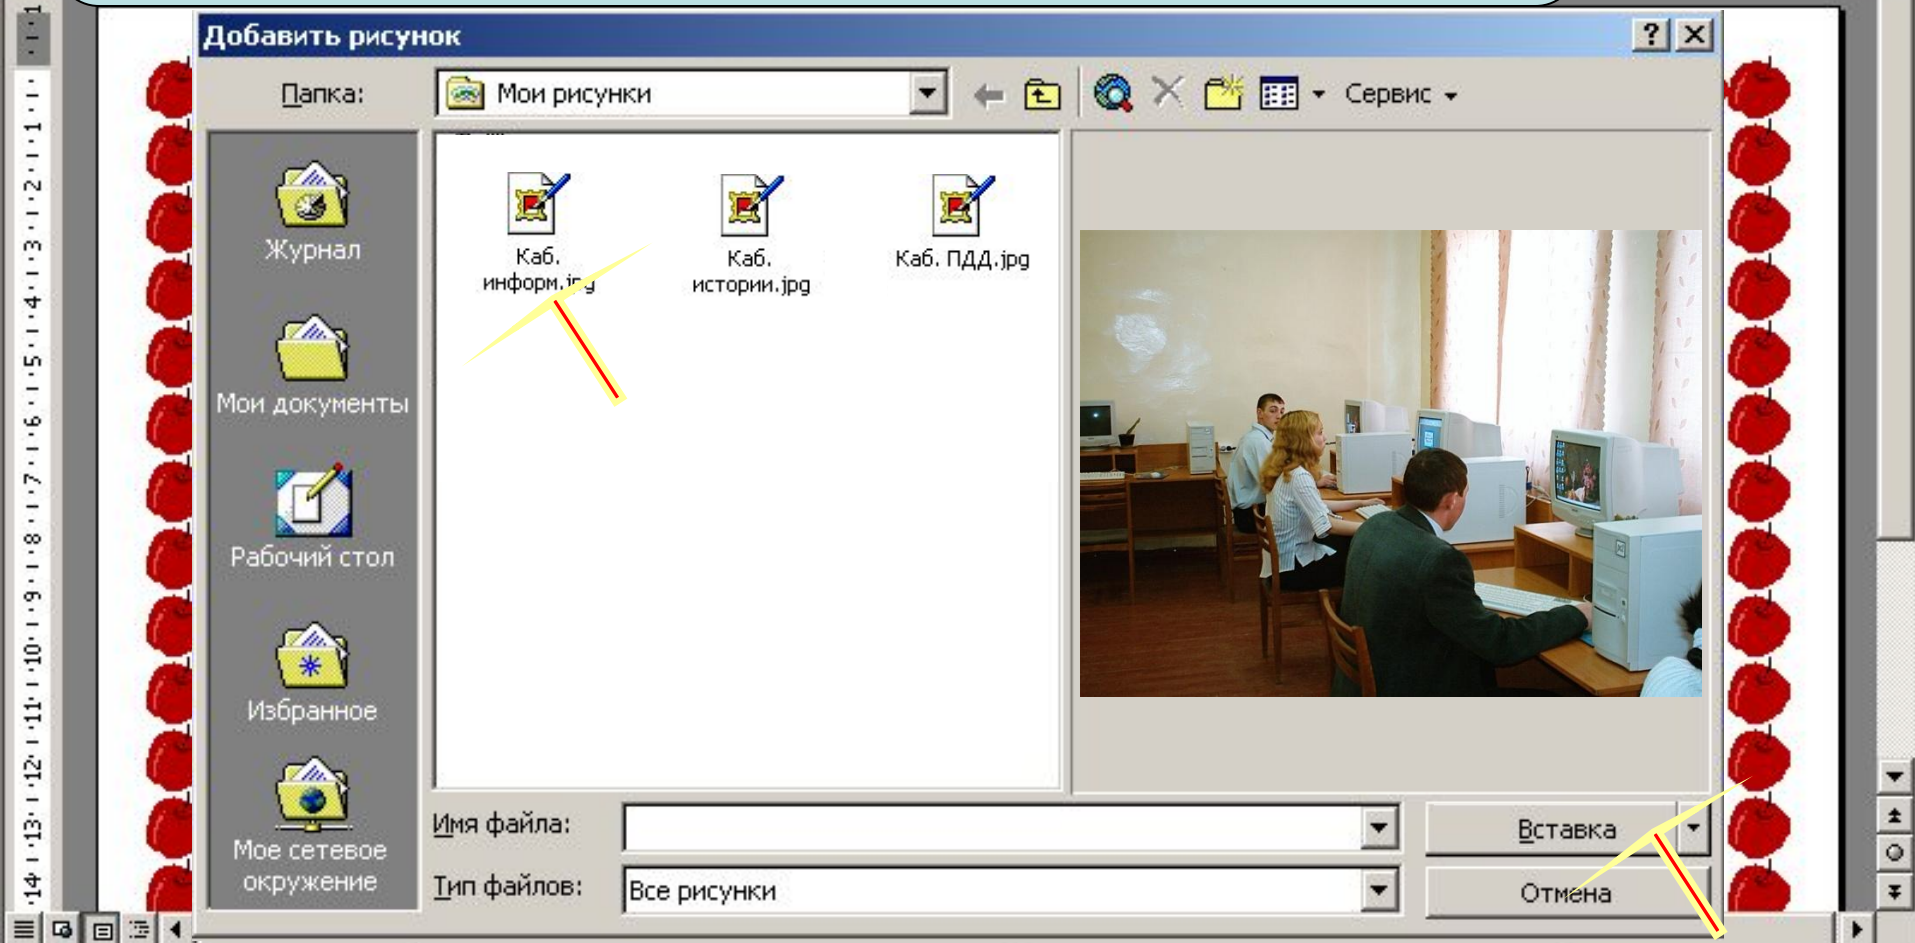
Добавить рисунок

?

Папка: Мои рисунки

Сервис

Журнал

Мои документы

Рабочий стол

Избранное

Мое сетевое окружение

Каб. информ.jpg

Каб. истории.jpg

Каб. ПДД.jpg

Имя файла:

Тип файлов: Все рисунки

Вставка

Отмена

1 · 1 · 2 · 3 · 4 · 5 · 6 · 7 · 8 · 9 · 10 · 11 · 12 · 13 · 14